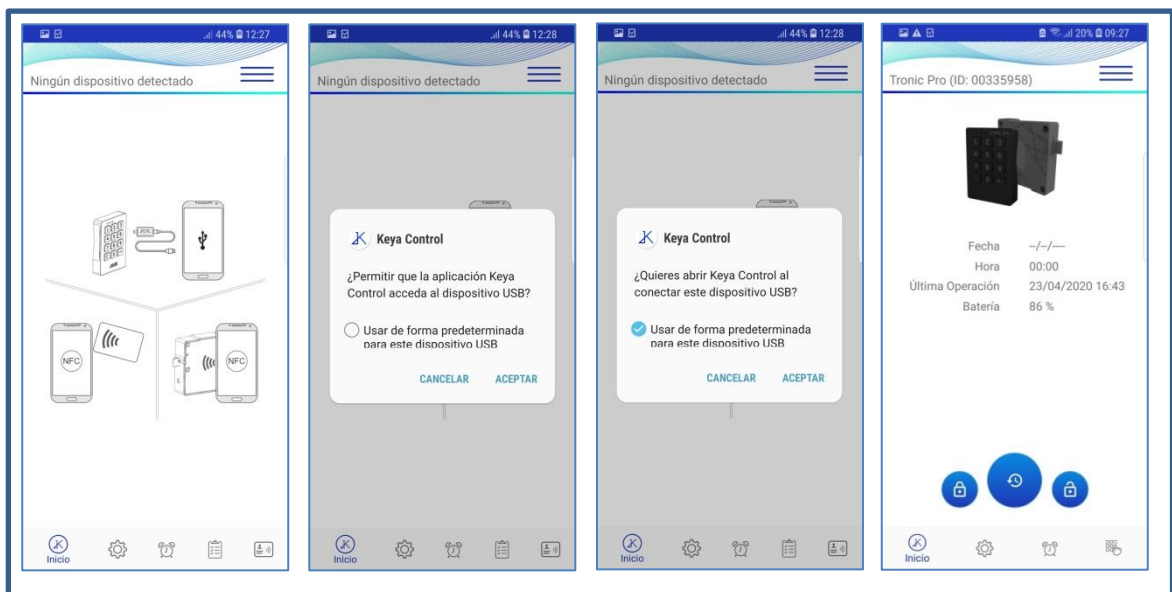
44% 12:27
Ningún dispositivo detectado
NFC
NFC
Inicio

44% 12:28
Ningún dispositivo detectado
Keya Control
¿Permitir que la aplicación Keya Control acceda al dispositivo USB?
Usar de forma predeterminada para este dispositivo USB
CANCELAR
ACEPTAR
Inicio

44% 12:28
Ningún dispositivo detectado
Keya Control
¿Quieres abrir Keya Control al conectar este dispositivo USB?
Usar de forma predeterminada para este dispositivo USB
CANCELAR
ACEPTAR
Inicio

20% 09:27
Tronic Pro (ID: 00335958)
Fecha --/--/----
Hora 00:00
Última Operación 23/04/2020 16:43
Batería 86 %
Inicio